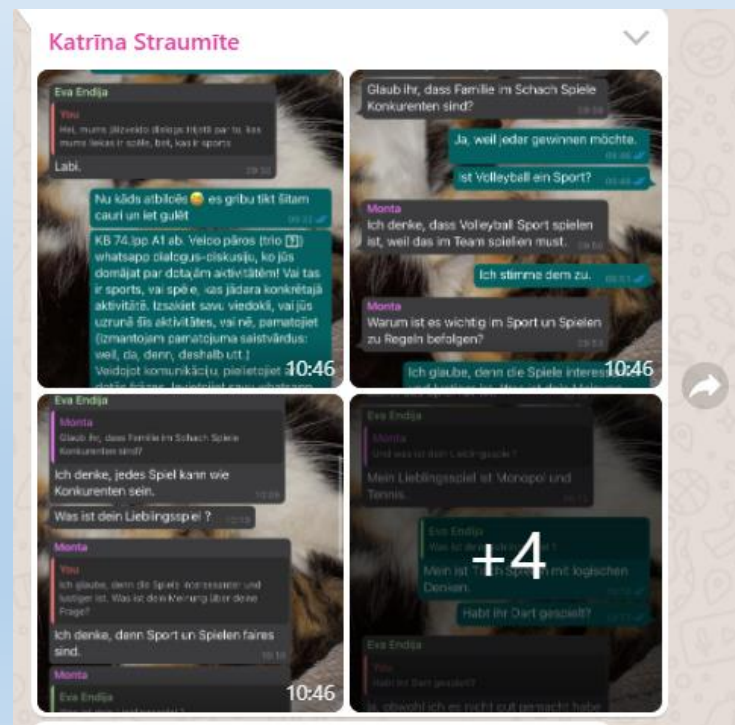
Katrīna Straumīte

Eva Endija

You
Hei, mums jāizveido dialogs trijatā par to, kas mums liekas ir spēle, bet, kas ir sports

Labi.

Nu kāds atbildēs😅 es gribu tikt šitam cauri un iet gulēt

KB 74.lpp A1 ab. Veido pāros (trio [?]) whatsapp dialogus-diskusiju, ko jūs domājat par dotajām aktivitātēm! Vai tas ir sports, vai spēle, kas jādara konkrētajā aktivitātē. Izsakiet savu viedokli, vai jūs uzrunā šīs aktivitātes, vai nē, pamatojiet (izmantojami pamatojuma saistvārdus: weil, da, denn, deshalb utt.)
Veidojot komunikāciju, pielietojiet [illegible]

10:46

Glaub ihr, dass Familie im Schach Spiele Konkurenten sind?

Ja, weil jeder gewinnen möchte.

Ist Volleyball ein Sport?

Monta
Ich denke, dass Volleyball Sport spielen ist, weil das im Team spielen must.

Ich stimme dem zu.

Monta
Warum ist es wichtig im Sport un Spielen zu Regeln befolgen?

Ich glaube, denn die Spiele interess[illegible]

10:46

Eva Endija

Monta
Glaub ihr, dass Familie im Schach Spiele Konkurenten sind?

Ich denke, jedes Spiel kann wie Konkurenten sein.

Was ist dein Lieblingsspiel ?

Monta

You
Ich glaube, denn die Spiele interessanter und lustiger ist. Was ist dein Meinung über deine Frage?

Ich denke, denn Sport un Spielen faires sind.

Monta

Eva Endija

10:46

Eva Endija

Monta
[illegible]

Mein Lieblingsspiel ist Monopol und Tennis.

Eva Endija
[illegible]

Mein ist Tisch Spiel mit logischen Denken.

+4

Habt ihr Dart gespielt?

Eva Endija

You
Habt ihr Dart gespielt?

Ja, obwohl ich es nicht gut gemacht habe